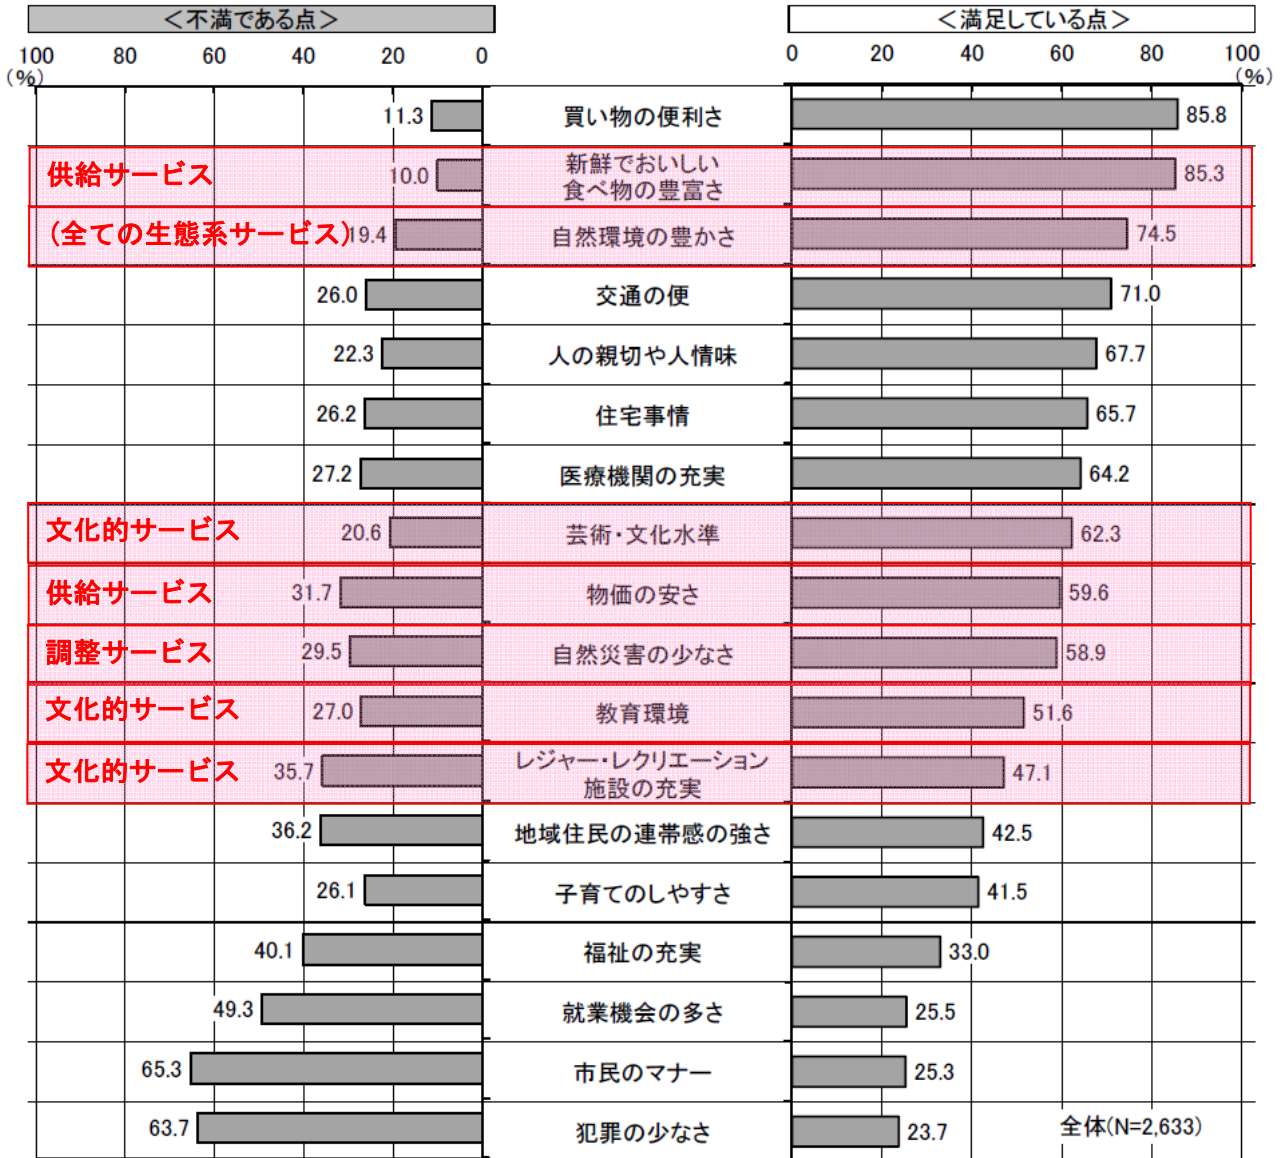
＜不満である点＞

＜満足している点＞

100 80 60 40 20 0 (%)

0 20 40 60 80 100 (%)

| 不満 | 項目 | 満足 |
|---|---|---|
| 11.3 | 買い物の便利さ | 85.8 |
| 供給サービス 10.0 | 新鮮でおいしい食べ物の豊富さ | 85.3 |
| (全ての生態系サービス) 19.4 | 自然環境の豊かさ | 74.5 |
| 26.0 | 交通の便 | 71.0 |
| 22.3 | 人の親切や人情味 | 67.7 |
| 26.2 | 住宅事情 | 65.7 |
| 27.2 | 医療機関の充実 | 64.2 |
| 文化的サービス 20.6 | 芸術・文化水準 | 62.3 |
| 供給サービス 31.7 | 物価の安さ | 59.6 |
| 調整サービス 29.5 | 自然災害の少なさ | 58.9 |
| 文化的サービス 27.0 | 教育環境 | 51.6 |
| 文化的サービス 35.7 | レジャー・レクリエーション施設の充実 | 47.1 |
| 36.2 | 地域住民の連帯感の強さ | 42.5 |
| 26.1 | 子育てのしやすさ | 41.5 |
| 40.1 | 福祉の充実 | 33.0 |
| 49.3 | 就業機会の多さ | 25.5 |
| 65.3 | 市民のマナー | 25.3 |
| 63.7 | 犯罪の少なさ | 23.7 |

全体(N=2,633)